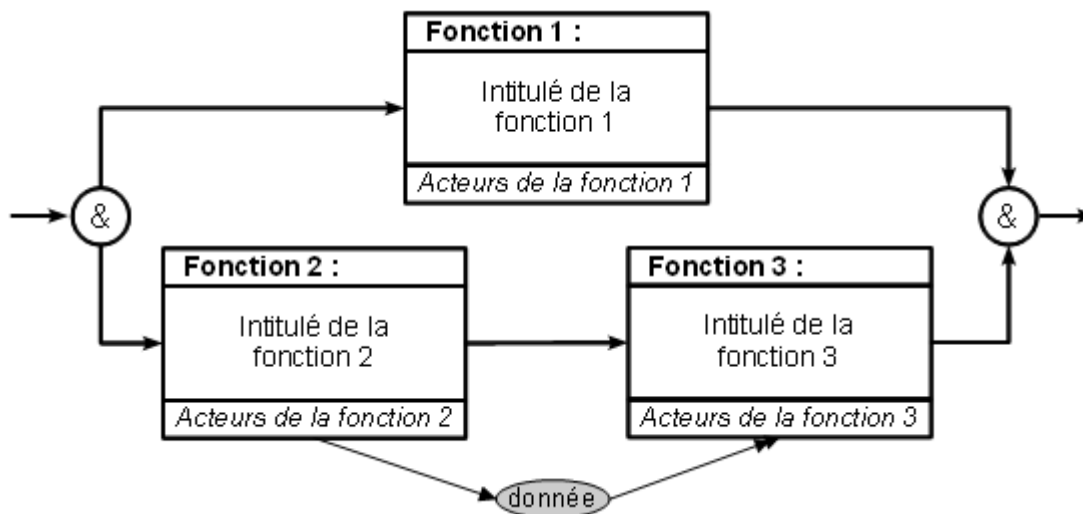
Fonction 1 :
Intitulé de la fonction 1
Acteurs de la fonction 1

&

&

Fonction 2 :
Intitulé de la fonction 2
Acteurs de la fonction 2

Fonction 3 :
Intitulé de la fonction 3
Acteurs de la fonction 3

donnée